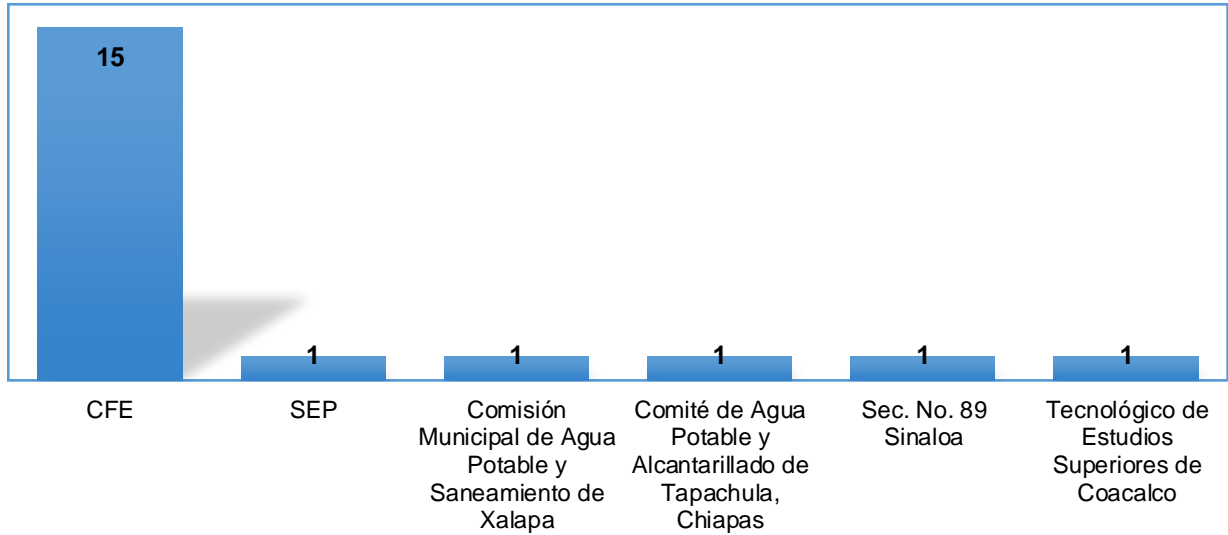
15

1

1

1

1

1

CFE

SEP

Comisión Municipal de Agua Potable y Saneamiento de Xalapa

Comité de Agua Potable y Alcantarillado de Tapachula, Chiapas

Sec. No. 89 Sinaloa

Tecnológico de Estudios Superiores de Coacalco